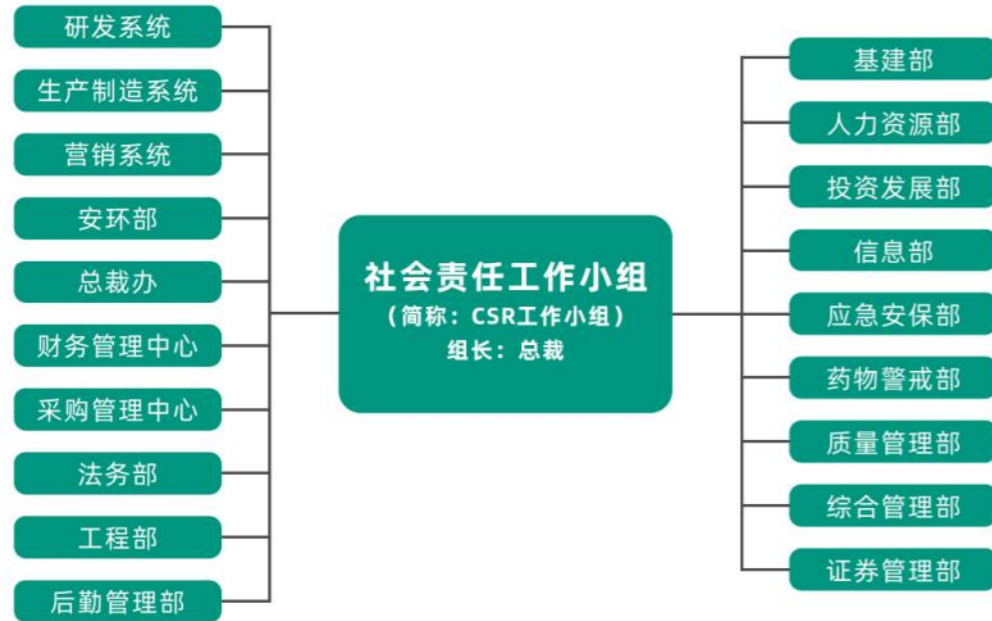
社会责任工作小组
（简称：CSR工作小组）
组长：总裁

研发系统
生产制造系统
营销系统
安环部
总裁办
财务管理中心
采购管理中心
法务部
工程部
后勤管理部

基建部
人力资源部
投资发展部
信息部
应急安保部
药物警戒部
质量管理部
综合管理部
证券管理部